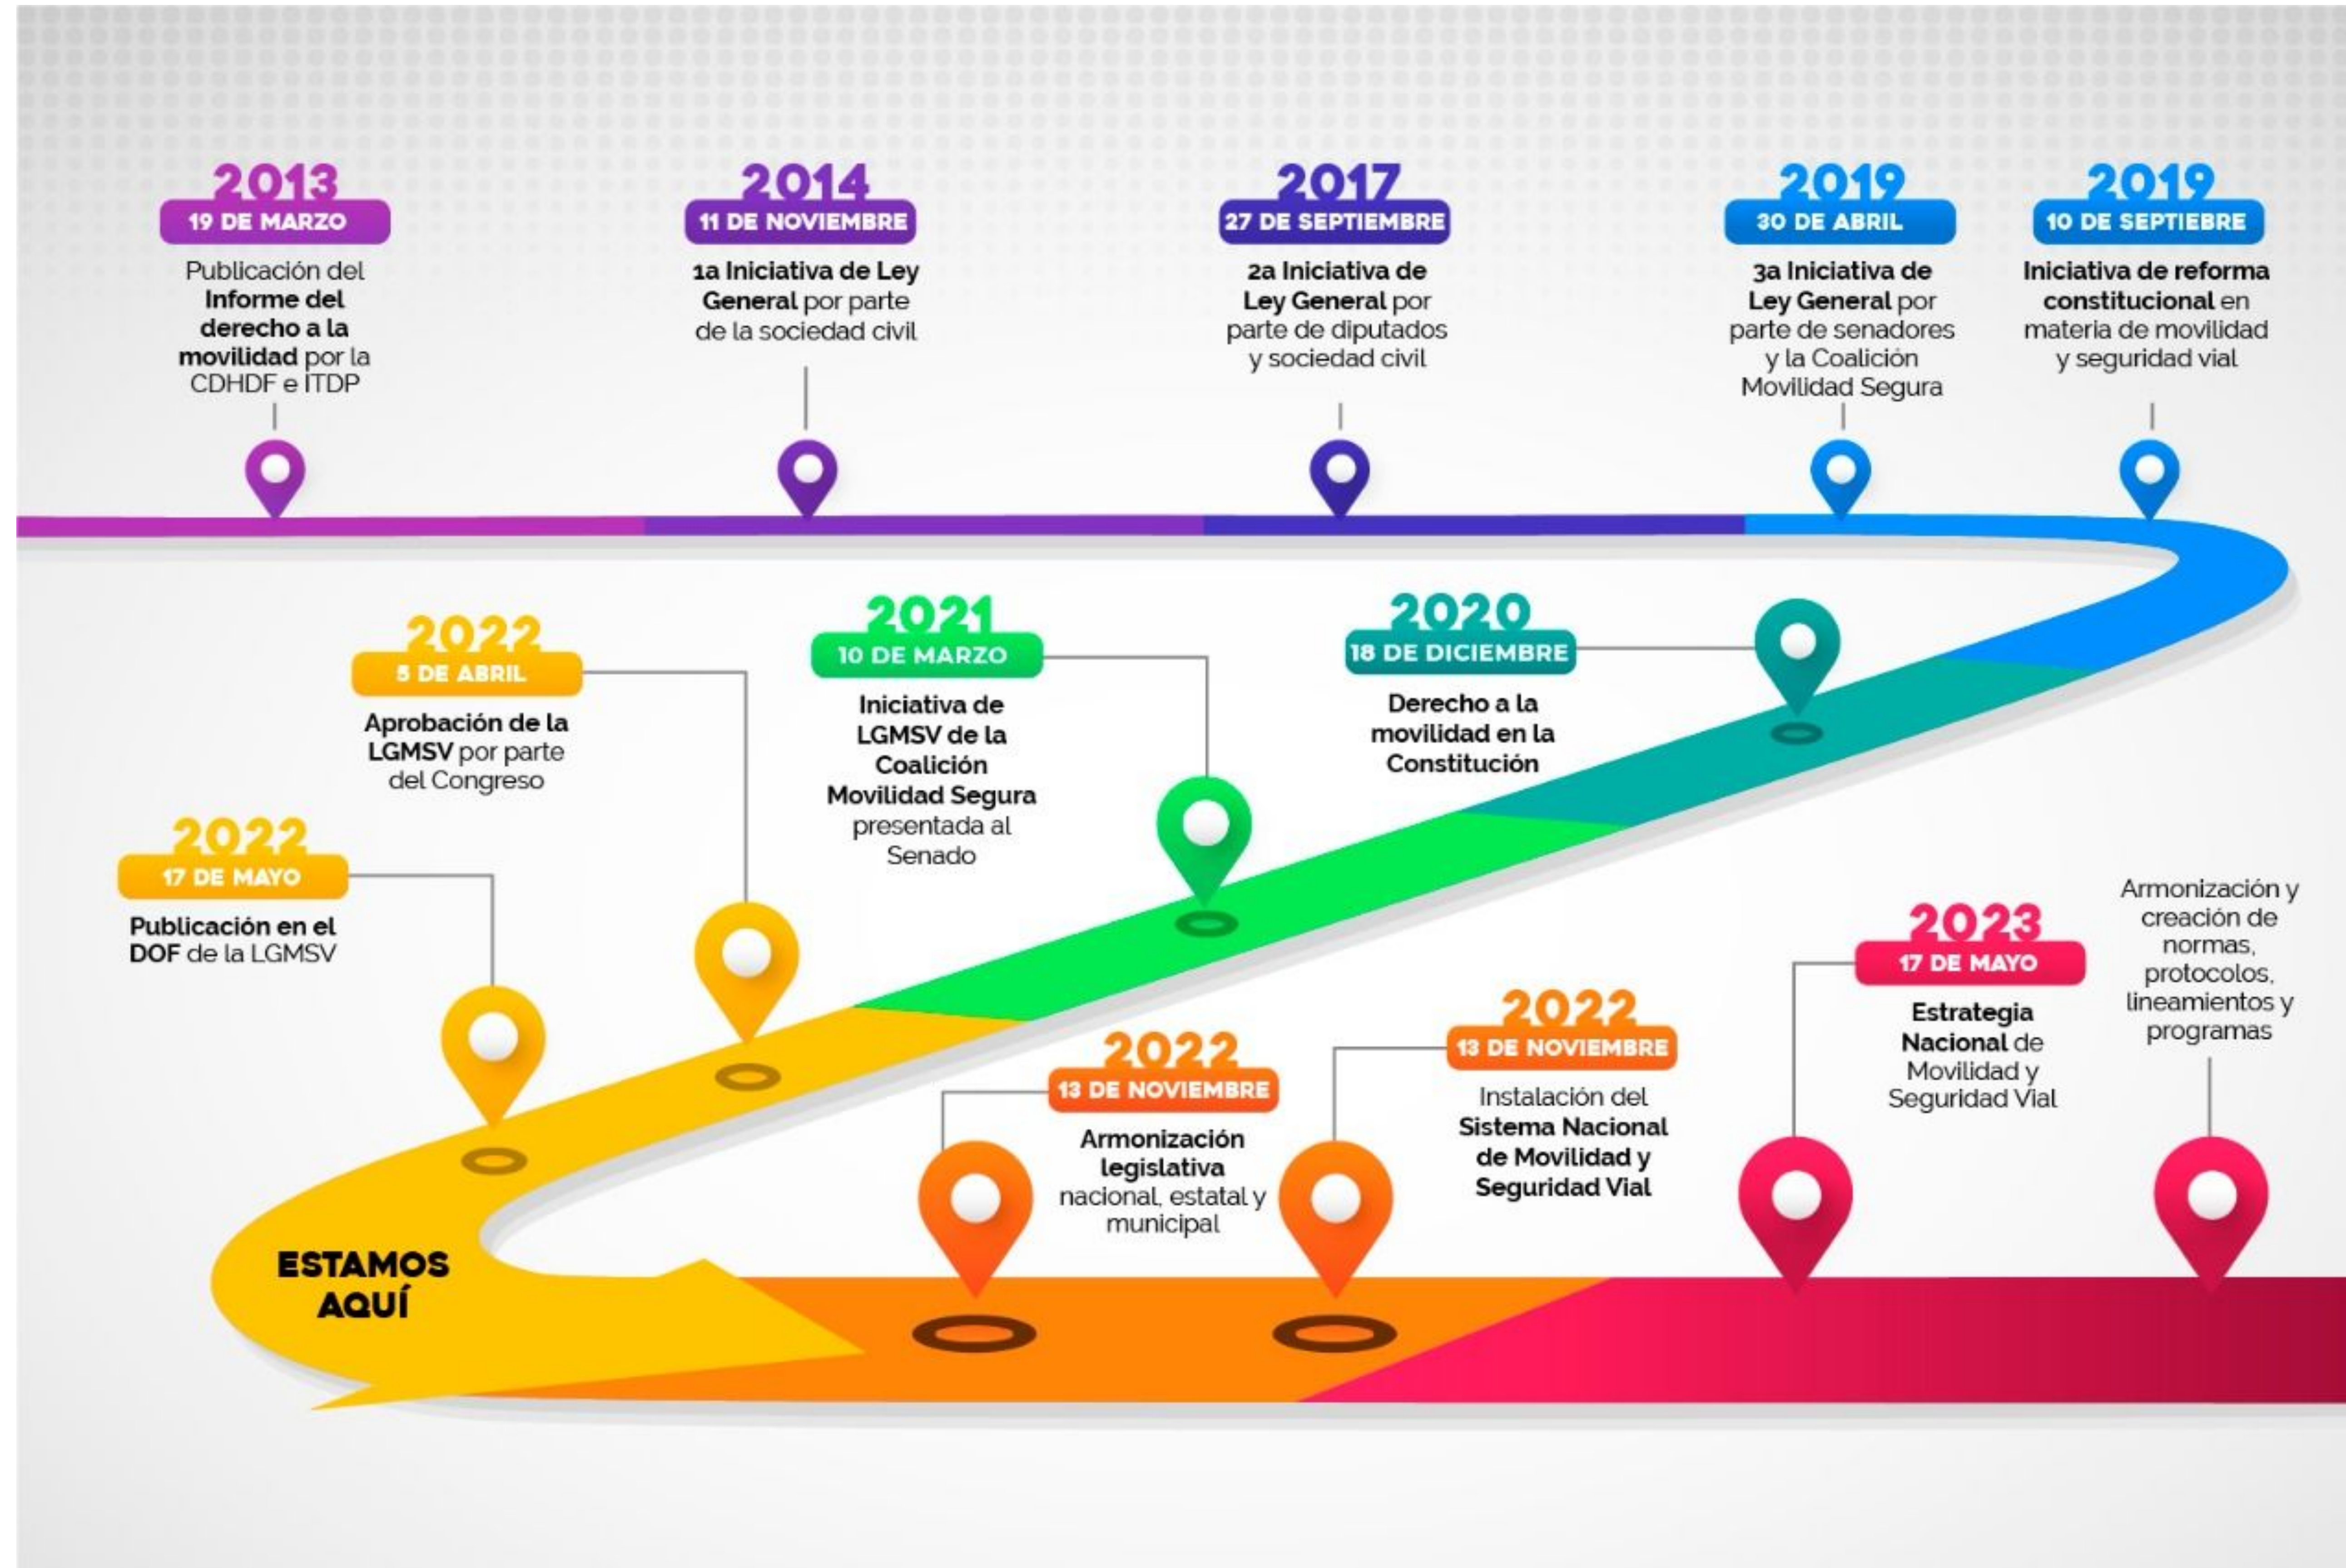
2013
19 DE MARZO
Publicación del Informe del derecho a la movilidad por la CDHDF e ITDP

2014
11 DE NOVIEMBRE
1a Iniciativa de Ley General por parte de la sociedad civil

2017
27 DE SEPTIEMBRE
2a Iniciativa de Ley General por parte de diputados y sociedad civil

2019
30 DE ABRIL
3a Iniciativa de Ley General por parte de senadores y la Coalición Movilidad Segura

2019
10 DE SEPTIEBRE
Iniciativa de reforma constitucional en materia de movilidad y seguridad vial

2020
18 DE DICIEMBRE
Derecho a la movilidad en la Constitución

2021
10 DE MARZO
Iniciativa de LGMSV de la Coalición Movilidad Segura presentada al Senado

2022
5 DE ABRIL
Aprobación de la LGMSV por parte del Congreso

2022
17 DE MAYO
Publicación en el DOF de la LGMSV

ESTAMOS AQUÍ

2022
13 DE NOVIEMBRE
Armonización legislativa nacional, estatal y municipal

2022
13 DE NOVIEMBRE
Instalación del Sistema Nacional de Movilidad y Seguridad Vial

2023
17 DE MAYO
Estrategia Nacional de Movilidad y Seguridad Vial

Armonización y creación de normas, protocolos, lineamientos y programas